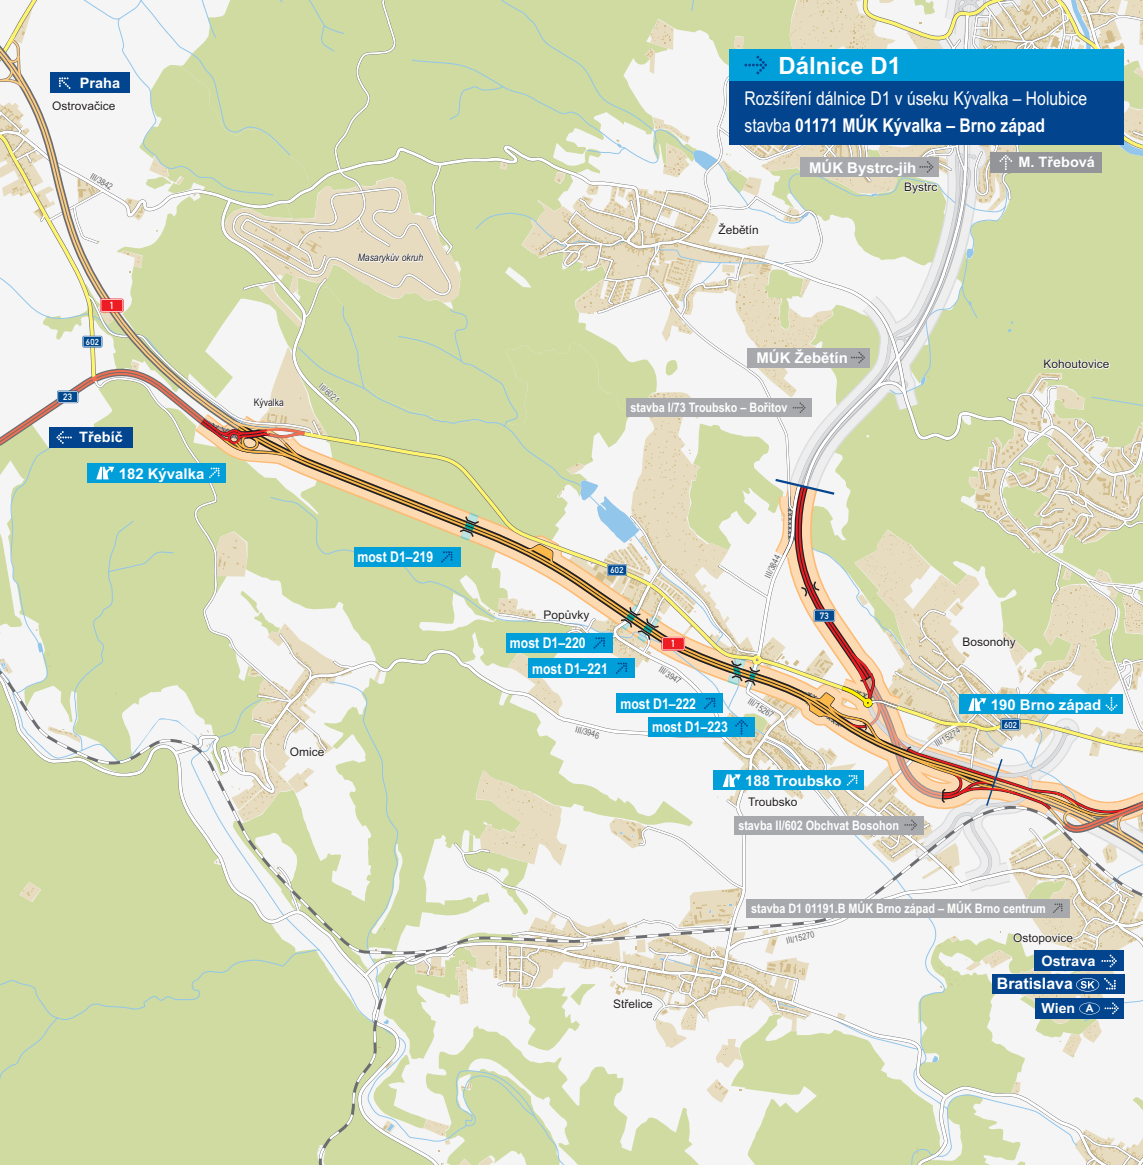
Dálnice D1
Rozšíření dálnice D1 v úseku Kývalka – Holubice
stavba 01171 MÚK Kývalka – Brno západ

Praha
Ostrovačice
MÚK Bystrc-jih
M. Třebová
Bystrc
Žebětín
III/3842
Masarykův okruh
1
602
MÚK Žebětín
Kohoutovice
23
Kývalka
III/6021
Třebíč
stavba I/73 Troubsko – Bořitov
182 Kývalka
most D1–219
602
III/3844
73
Popůvky
most D1–220
1
most D1–221
Bosonohy
III/3947
most D1–222
III/15267
most D1–223
190 Brno západ
602
III/3946
III/15274
Omice
188 Troubsko
Troubsko
stavba II/602 Obchvat Bosohon
stavba D1 01191.B MÚK Brno západ – MÚK Brno centrum
III/15270
Ostopovice
Ostrava
Bratislava SK
Wien A
Střelice